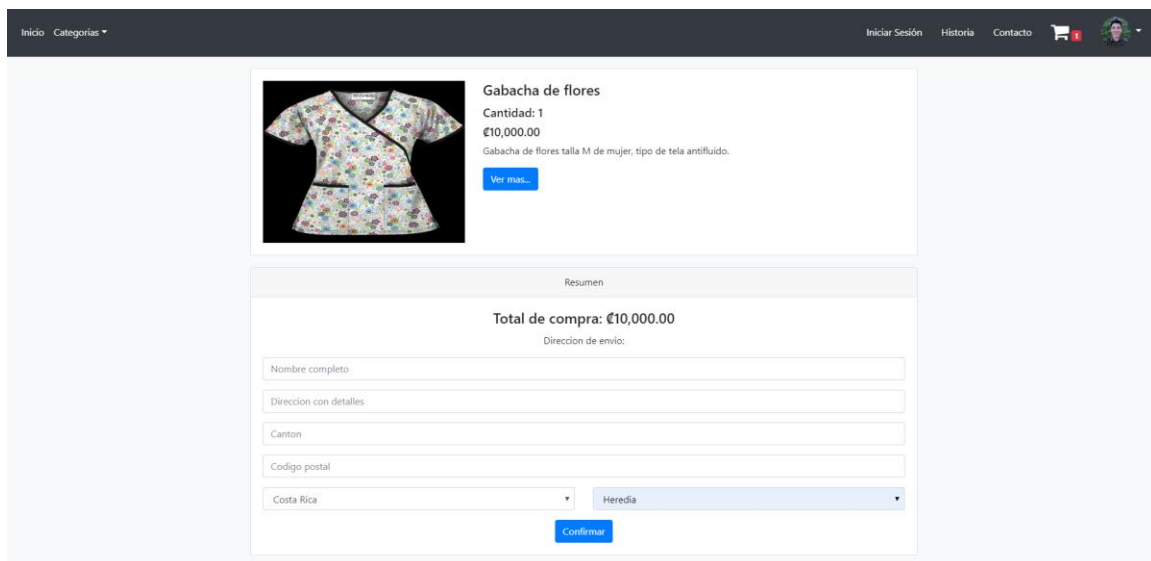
Inicio Categorias ▾

Iniciar Sesión Historia Contacto 1

Gabacha de flores

Cantidad: 1

₡10,000.00

Gabacha de flores talla M de mujer, tipo de tela antifluido.

Ver mas...

Resumen

Total de compra: ₡10,000.00

Direccion de envio:

Nombre completo

Direccion con detalles

Canton

Codigo postal

Costa Rica

Heredia

Confirmar